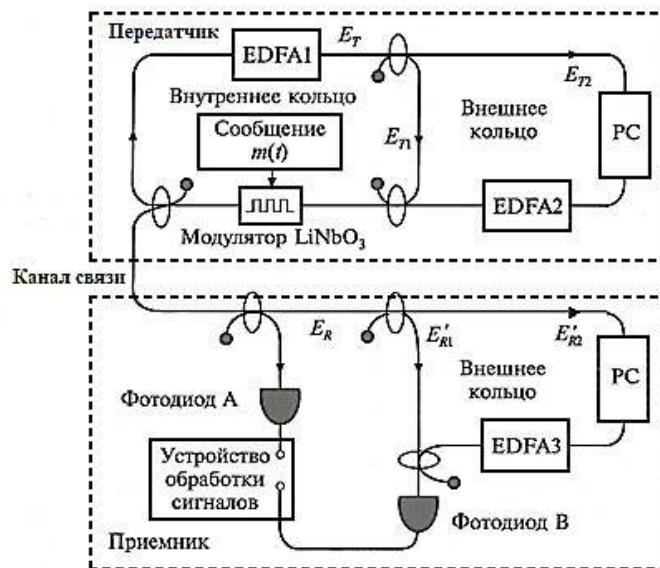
Передатчик

EDFA1

$E_T$

$E_{T2}$

Внутреннее кольцо

Внешнее кольцо

Сообщение $m(t)$

$E_{T1}$

PC

Модулятор $LiNbO_3$

EDFA2

Канал связи

$E_R$

$E'_{R1}$

$E'_{R2}$

Фотодиод А

Внешнее кольцо

PC

Устройство обработки сигналов

EDFA3

Фотодиод В

Приемник